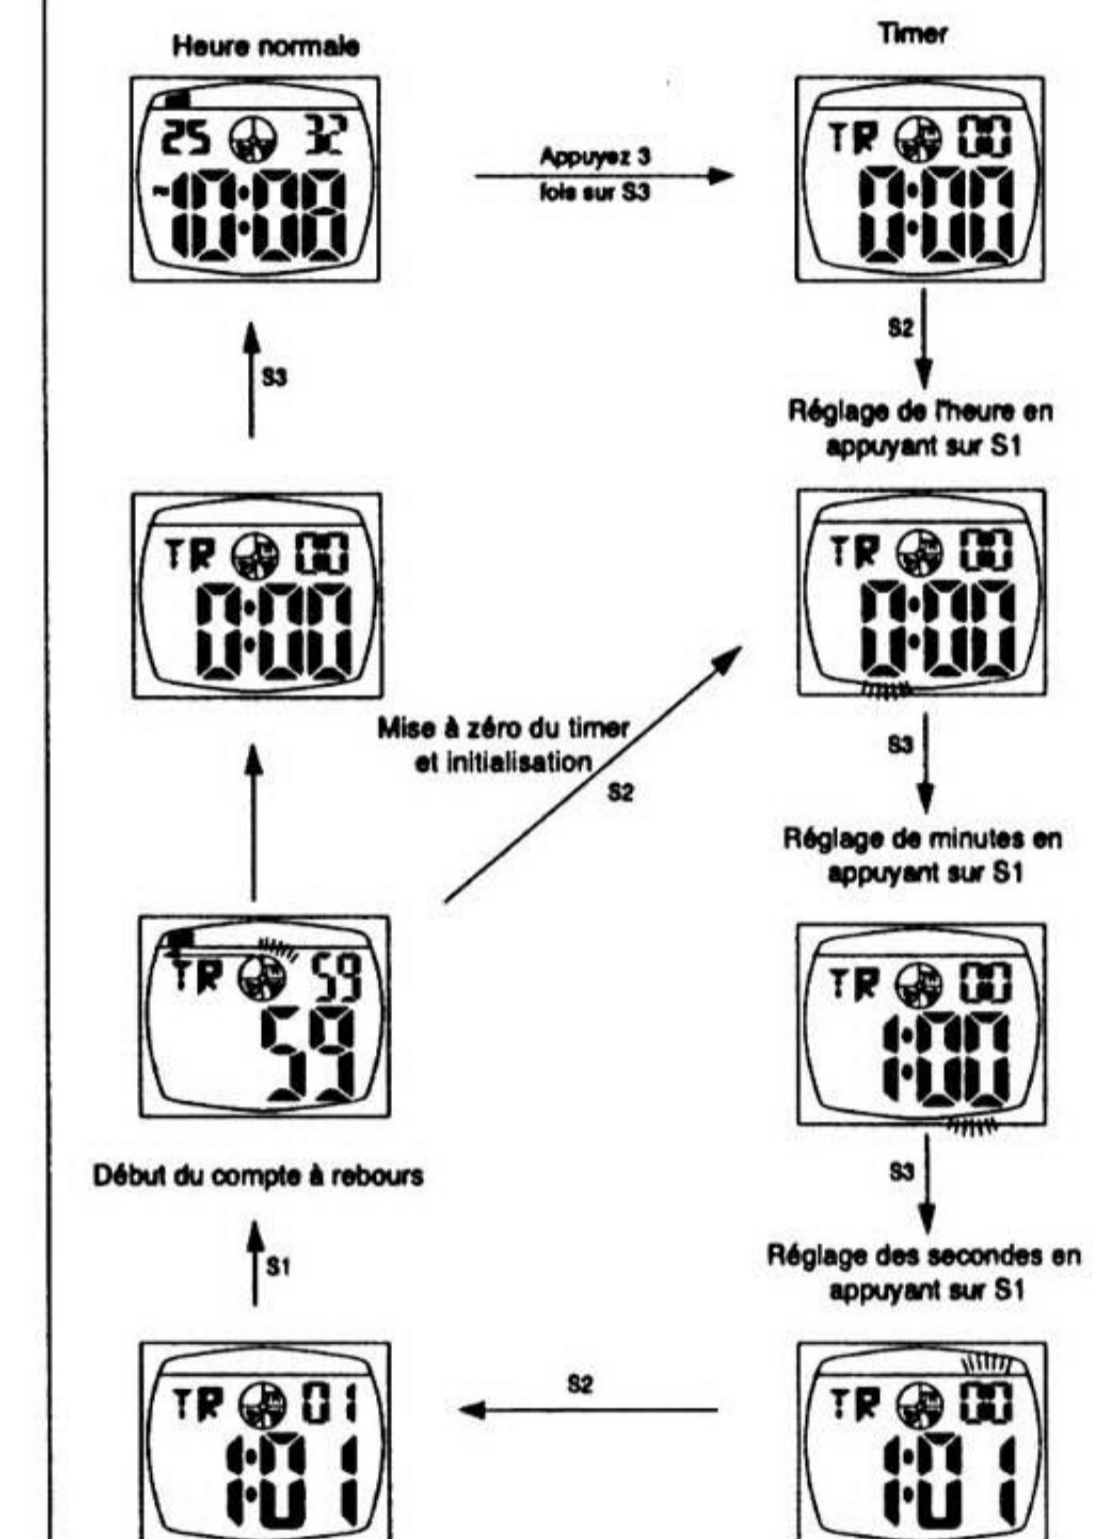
Heure normale

Timer

25 32
10:08

Appuyez 3 fois sur S3

TR 00
0:00

S2

Réglage de l'heure en appuyant sur S1

S3

TR 00
0:00

TR 00
0:00

Mise à zéro du timer et initialisation

S2

S3

Réglage de minutes en appuyant sur S1

TR 59
59

TR 00
1:00

Début du compte à rebours

S3

S1

Réglage des secondes en appuyant sur S1

TR 01
1:01

S2

TR 00
1:01